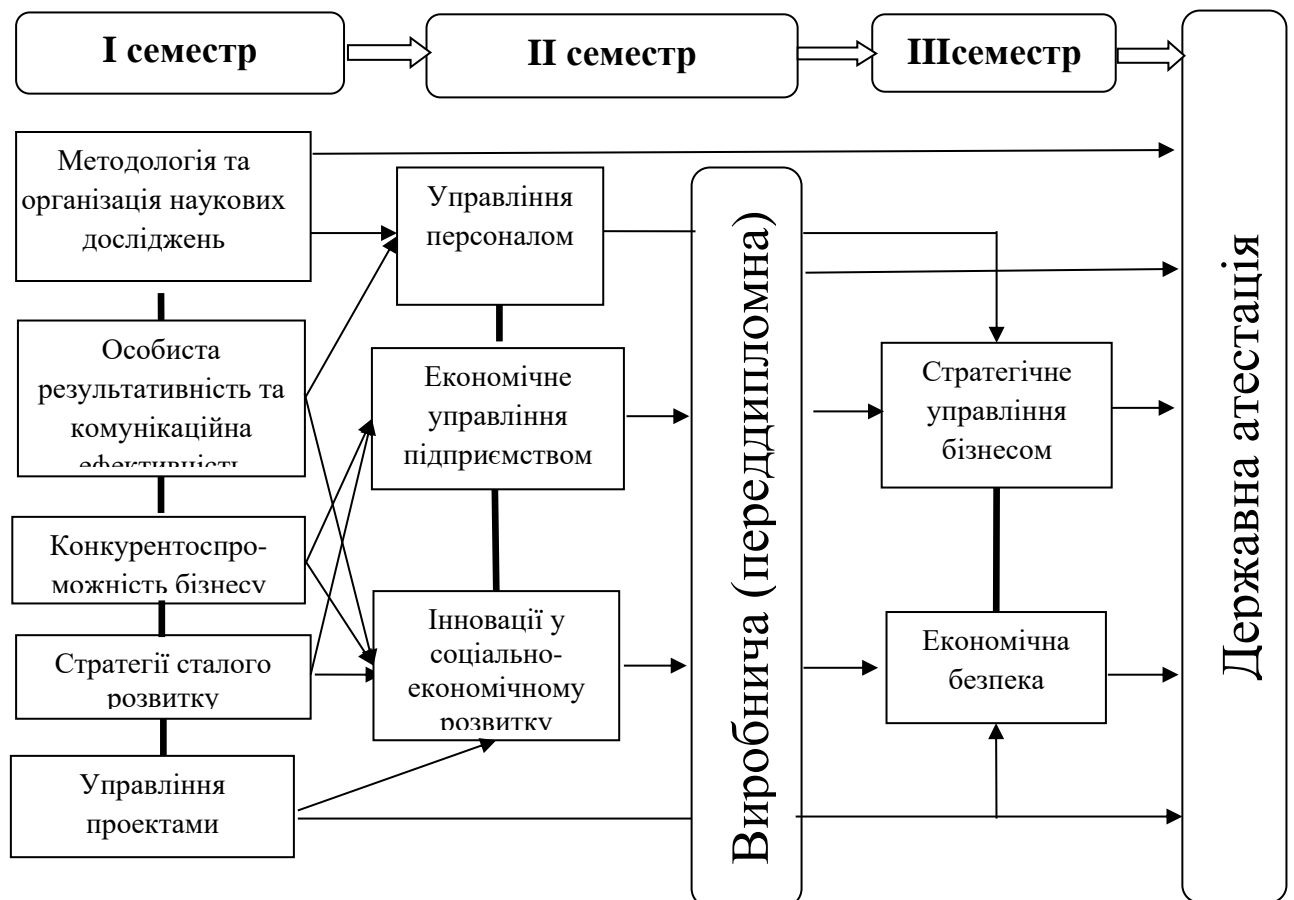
I семестр

II семестр

IIIсеместр

Методологія та організація наукових досліджень

Особиста результативність та комунікаційна ефективність

Конкурентоспроможність бізнесу

Стратегії сталого розвитку

Управління проектами

Управління персоналом

Економічне управління підприємством

Інновації у соціально-економічному розвитку

Виробнича (переддипломна)

Стратегічне управління бізнесом

Економічна безпека

Державна атестація